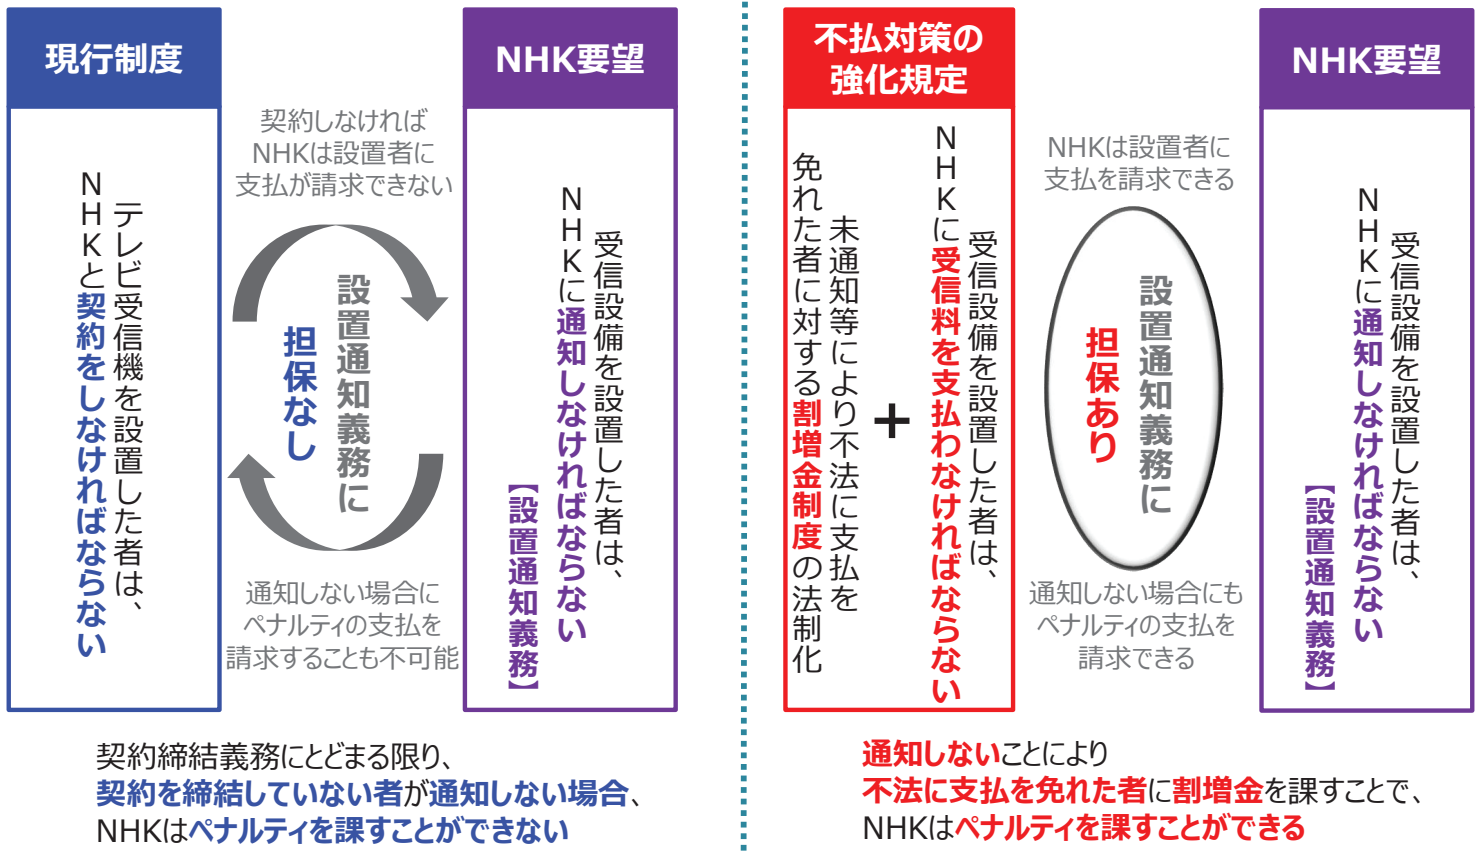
現行制度

テレビ受信機を設置した者は、
NHKと契約をしなければならない

契約しなければ
NHKは設置者に
支払が請求できない

設置通知義務に

担保なし

通知しない場合に
ペナルティの支払を
請求することも不可能

NHK要望

受信設備を設置した者は、
NHKに通知しなければならない
【設置通知義務】

契約締結義務にとどまる限り、
契約を締結していない者が通知しない場合、
NHKはペナルティを課すことができない

不払対策の
強化規定

受信設備を設置した者は、
NHKに受信料を支払わなければならない

+

未通知等により不法に支払を
免れた者に対する割増金制度の法制化

NHKは設置者に
支払を請求できる

設置通知義務に

担保あり

通知しない場合にも
ペナルティの支払を
請求できる

NHK要望

受信設備を設置した者は、
NHKに通知しなければならない
【設置通知義務】

通知しないことにより
不法に支払を免れた者に割増金を課すことで、
NHKはペナルティを課すことができる